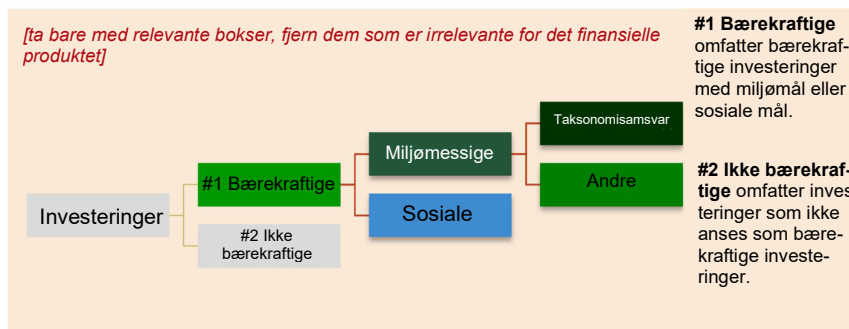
[ta bare med relevante bokser, fjern dem som er irrelevante for det finansielle produktet]

Investeringer

#1 Bærekraftige

#2 Ikke bærekraftige

Miljømessige

Sosiale

Taksonomisamsvar

Andre

**#1 Bærekraftige** omfatter bærekraftige investeringer med miljømål eller sosiale mål.

**#2 Ikke bærekraftige** omfatter investeringer som ikke anses som bærekraftige investeringer.